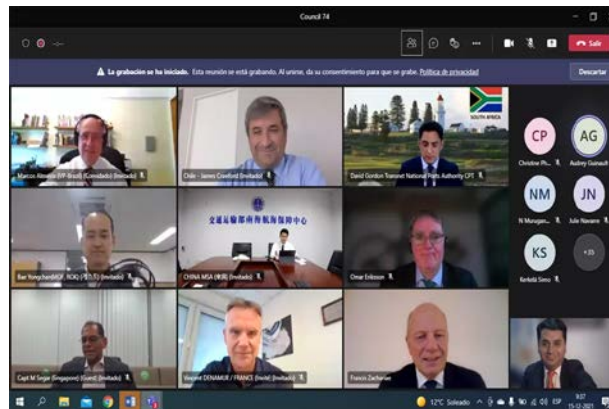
Council 74

Sale

La grabación se ha iniciado. Esta reunión se está grabando. Al unirse, da su consentimiento para que se grabe. Política de privacidad

Descartar

Marcos Almeida (VP Brazil) (Convidado) (Invitado)

Chile - James Crawford (Invitado)

SOUTH AFRICA

David Gordon Transnet National Ports Authority CPT

交通运输部海事局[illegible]

Bae Yongcheol(KOF ROK) (PSLO) (Invitado)

CHINA MSA (Invitado)

Omar Eriksson

Capt M Segar (Singapore) (Guest) (Invitado)

Vincent DENAMUR / FRANCE (Invité) (Invitado)

Francis Zachariae

CP
Christine Ph...

AG
Audrey Guinault

NM
N Murugan...

JN
Julie Navarre

KS
Kenkidi Sieno

+25

12°C Soleado

ESP

9:07
15-12-2021